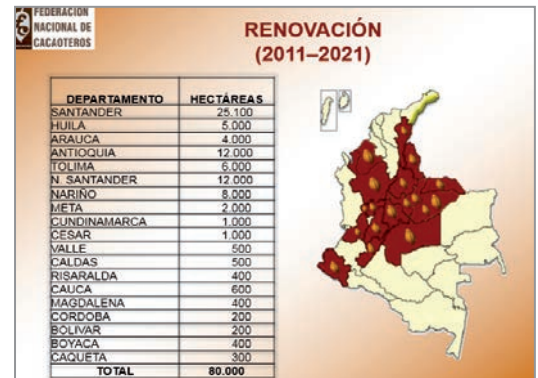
FEDERACION NACIONAL DE CACAOTEROS

RENOVACIÓN (2011–2021)

| DEPARTAMENTO | HECTÁREAS |
|---|---|
| SANTANDER | 25.100 |
| HUILA | 5.000 |
| ARAUCA | 4.000 |
| ANTIOQUIA | 12.000 |
| TOLIMA | 6.000 |
| N. SANTANDER | 12.000 |
| NARIÑO | 8.000 |
| META | 2.000 |
| CUNDINAMARCA | 1.000 |
| CESAR | 1.000 |
| VALLE | 500 |
| CALDAS | 500 |
| RISARALDA | 400 |
| CAUCA | 600 |
| MAGDALENA | 400 |
| CORDOBA | 200 |
| BOLIVAR | 200 |
| BOYACA | 400 |
| CAQUETA | 300 |
| TOTAL | 80.000 |